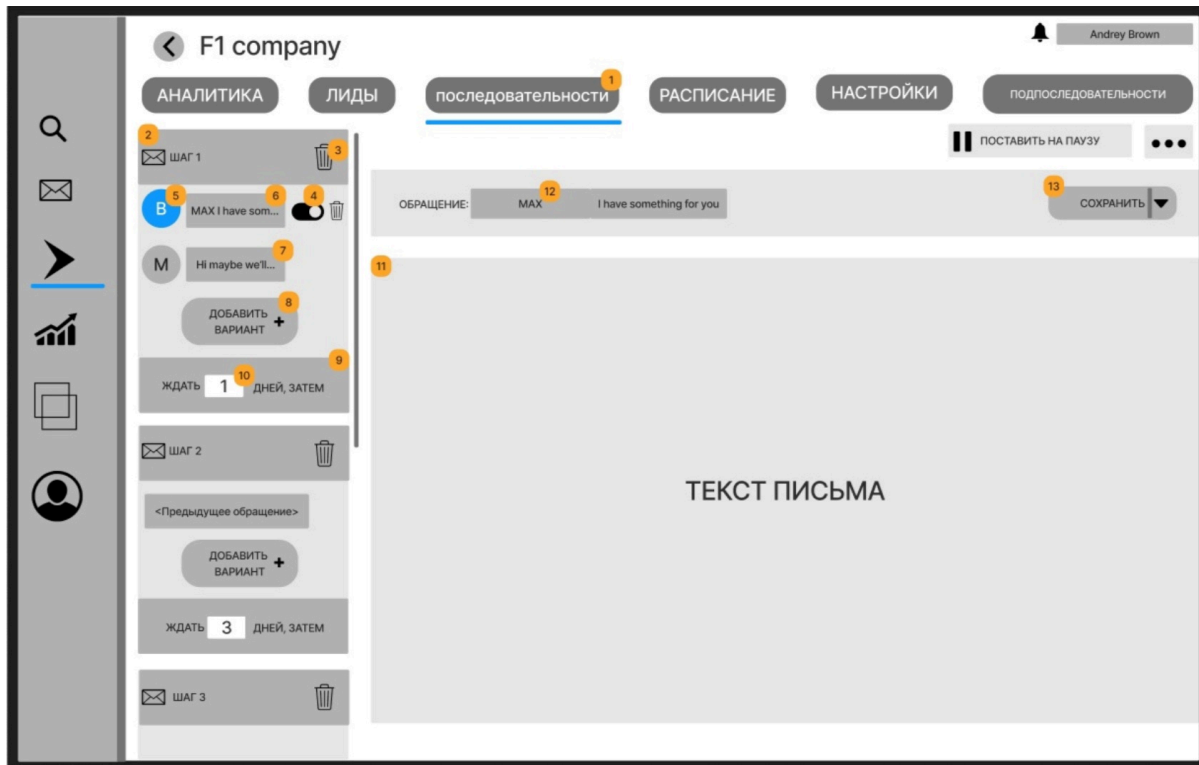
F1 company

Andrey Brown

АНАЛИТИКА ЛИДЫ последовательности 1 РАСПИСАНИЕ НАСТРОЙКИ ПОДПОСЛЕДОВАТЕЛЬНОСТИ

ПОСТАВИТЬ НА ПАУЗУ •••

2 ШАГ 1 3

B 5 MAX I have som... 6 4

M Hi maybe we'll... 7

ДОБАВИТЬ ВАРИАНТ + 8

9 ЖДАТЬ 1 10 ДНЕЙ, ЗАТЕМ

ШАГ 2

<Предыдущее обращение>

ДОБАВИТЬ ВАРИАНТ +

ЖДАТЬ 3 ДНЕЙ, ЗАТЕМ

ШАГ 3

ОБРАЩЕНИЕ: 12 MAX I have something for you

13 СОХРАНИТЬ

11

ТЕКСТ ПИСЬМА